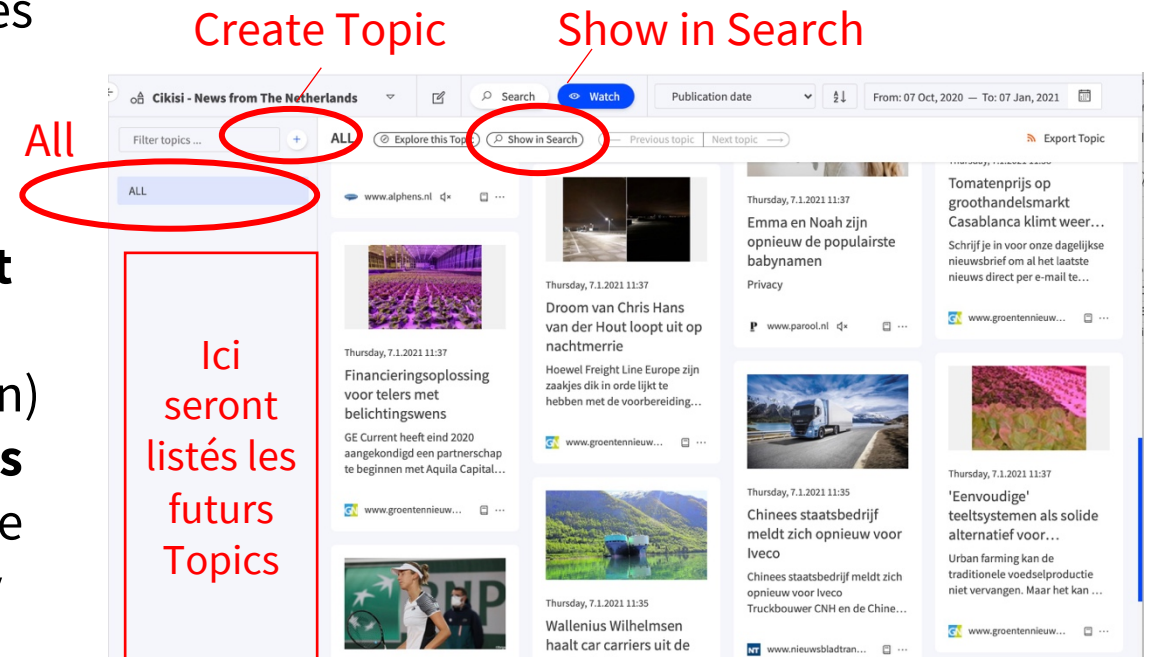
es

Create Topic

Show in Search

All

t

n)

s

e

Cikisi - News from The Netherlands

Search

Watch

Publication date

From: 07 Oct, 2020 — To: 07 Jan, 2021

Filter topics ...

+

ALL

Explore this Topic

Show in Search

Previous topic

Next topic

Export Topic

ALL

Ici seront listés les futurs Topics

www.alphens.nl

Thursday, 7.1.2021 11:37

Financieringsoplossing voor telers met belichtingswens

GE Current heeft eind 2020 aangekondigd een partnerschap te beginnen met Aquila Capital...

www.groentennieuw...

Thursday, 7.1.2021 11:37

Droom van Chris Hans van der Hout loopt uit op nachtmerrie

Hoewel Freight Line Europe zijn zaakjes dik in orde lijkt te hebben met de voorbereiding...

www.groentennieuw...

Thursday, 7.1.2021 11:35

Wallenius Wilhelmsen haalt car carriers uit de

Thursday, 7.1.2021 11:37

Emma en Noah zijn opnieuw de populairste babynamen

Privacy

www.parool.nl

Thursday, 7.1.2021 11:35

Chinees staatsbedrijf meldt zich opnieuw voor Iveco

Chinees staatsbedrijf meldt zich opnieuw voor Iveco Truckbouwer CNH en de Chine...

www.nieuwsbladtran...

Tomatenprijs op groothandelsmarkt Casablanca klimt weer...

Schrijf je in voor onze dagelijkse nieuwsbrief om al het laatste nieuws direct per e-mail te...

www.groentennieuw...

Thursday, 7.1.2021 11:37

'Eenvoudige' teeltsystemen als solide alternatief voor...

Urban farming kan de traditionele voedselproductie niet vervangen. Maar het kan ...

www.groentennieuw...